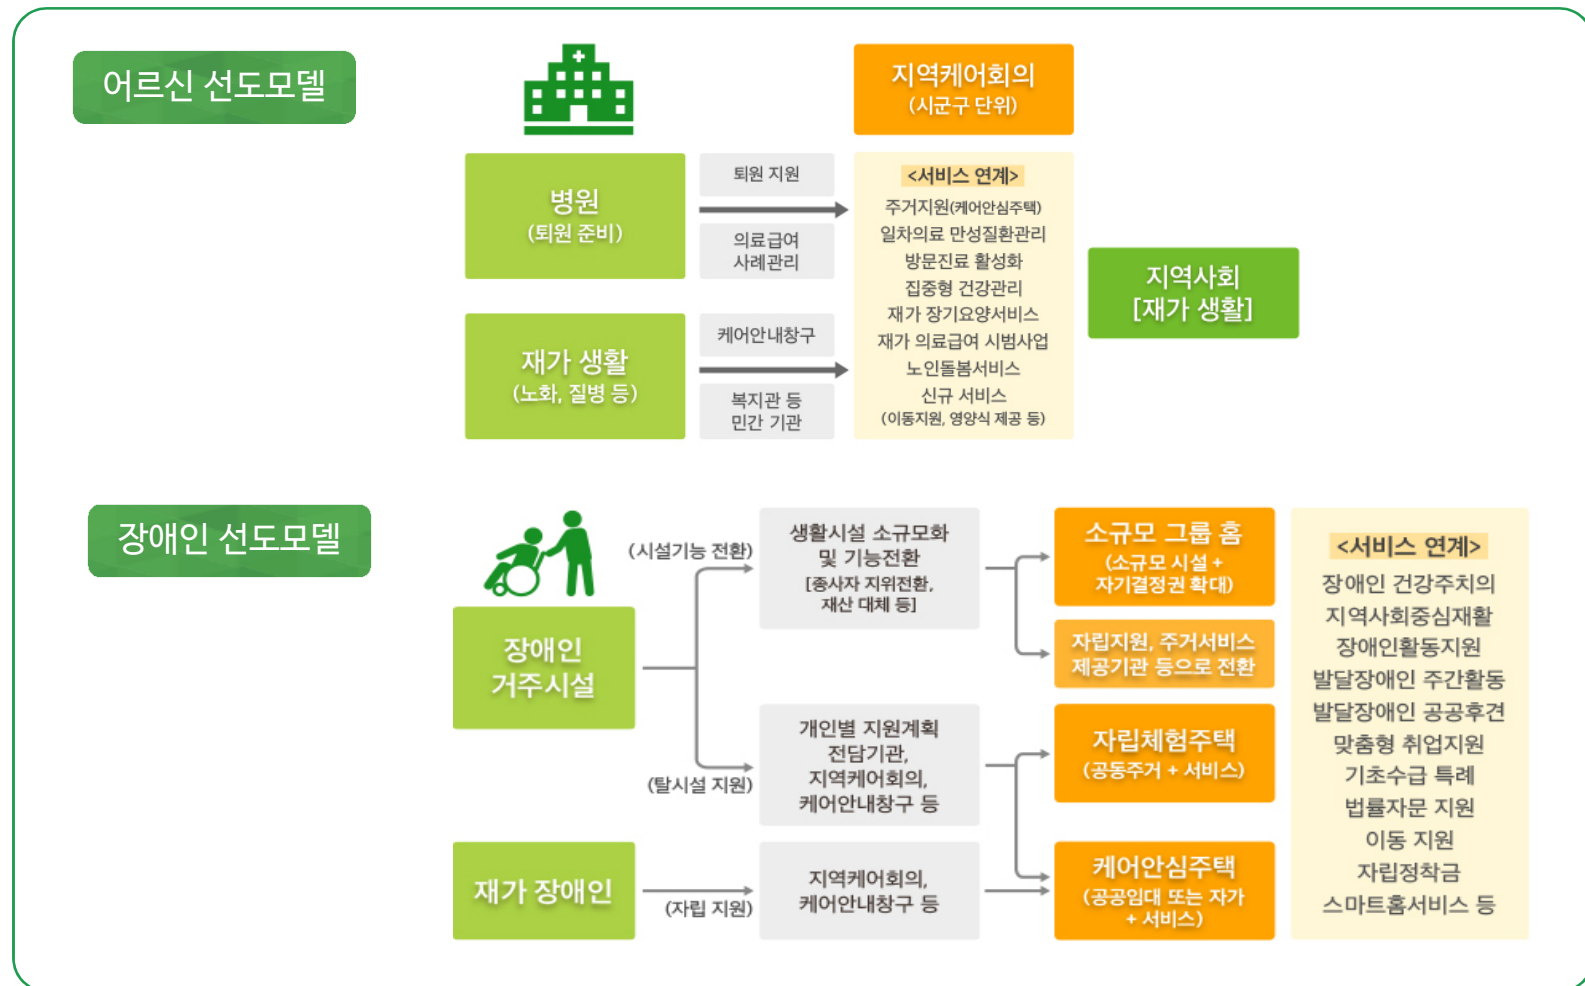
어르신 선도모델

지역케어회의
(시군구 단위)

병원
(퇴원 준비)

퇴원 지원

의료급여
사례관리

재가 생활
(노화, 질병 등)

케어안내창구

복지관 등
민간 기관

<서비스 연계>
주거지원(케어안심주택)
일차의료 만성질환관리
방문진료 활성화
집중형 건강관리
재가 장기요양서비스
재가 의료급여 시범사업
노인돌봄서비스
신규 서비스
(이동지원, 영양식 제공 등)

지역사회
[재가 생활]

장애인 선도모델

(시설기능 전환)

생활시설 소규모화
및 기능전환
[종사자 지위전환,
재산 대체 등]

소규모 그룹 홈
(소규모 시설 +
자기결정권 확대)

자립지원, 주거서비스
제공기관 등으로 전환

장애인
거주시설

개인별 지원계획
전담기관,
지역케어회의,
케어안내창구 등

(탈시설 지원)

자립체험주택
(공동주거 + 서비스)

재가 장애인

(자립 지원)

지역케어회의,
케어안내창구 등

케어안심주택
(공공임대 또는 자가
+ 서비스)

<서비스 연계>
장애인 건강주치의
지역사회중심재활
장애인활동지원
발달장애인 주간활동
발달장애인 공공후견
맞춤형 취업지원
기초수급 특례
법률자문 지원
이동 지원
자립정착금
스마트홈서비스 등